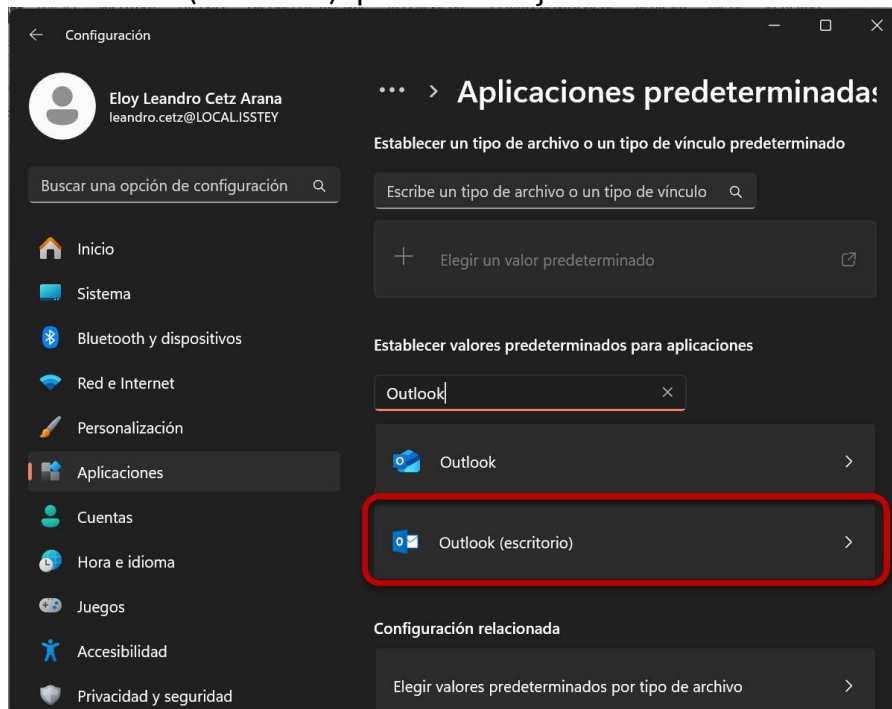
Configuración

Eloy Leandro Cetz Arana
leandro.cetz@LOCAL.ISSTEY

Buscar una opción de configuración

Inicio
Sistema
Bluetooth y dispositivos
Red e Internet
Personalización
Aplicaciones
Cuentas
Hora e idioma
Juegos
Accesibilidad
Privacidad y seguridad

··· > Aplicaciones predeterminadas

Establecer un tipo de archivo o un tipo de vínculo predeterminado

Escribe un tipo de archivo o un tipo de vínculo

Elegir un valor predeterminado

Establecer valores predeterminados para aplicaciones

Outlook

Outlook

Outlook (escritorio)

Configuración relacionada

Elegir valores predeterminados por tipo de archivo